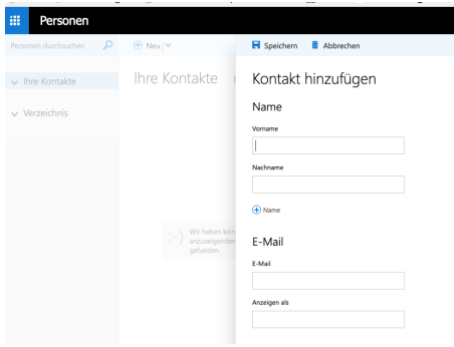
Personen

Personen durchsuchen

Neu

Ihre Kontakte

Verzeichnis

Ihre Kontakte

Wir haben kein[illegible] anzuzeigenden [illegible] gefunden.

Speichern Abbrechen

Kontakt hinzufügen

Name

Vorname

Nachname

Name

E-Mail

E-Mail

Anzeigen als